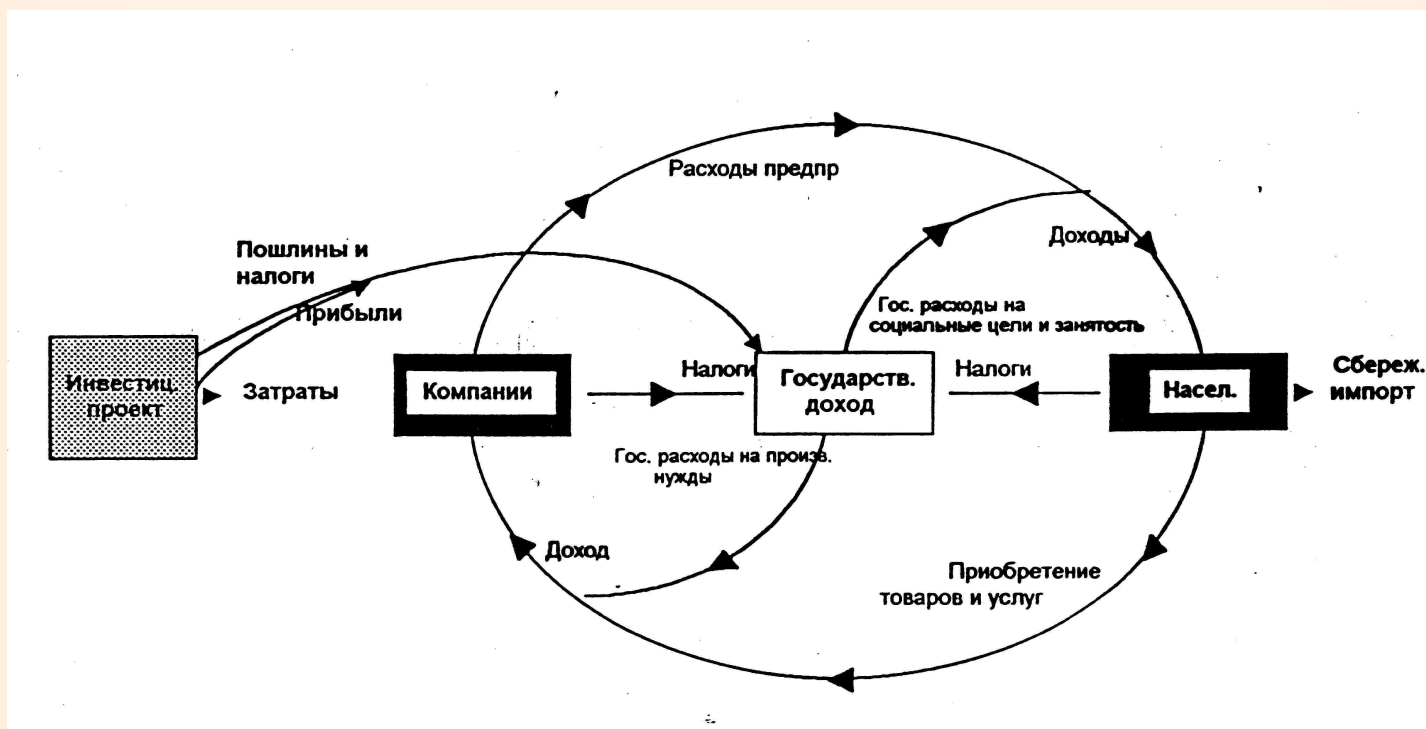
Расходы предпр

Доходы

Пошлины и налоги

Прибыли

Гос. расходы на социальные цели и занятость

Инвестиц. проект

Затраты

Компании

Налоги

Государств. доход

Налоги

Насел.

Сбереж. импорт

Гос. расходы на произв. нужды

Доход

Приобретение товаров и услуг